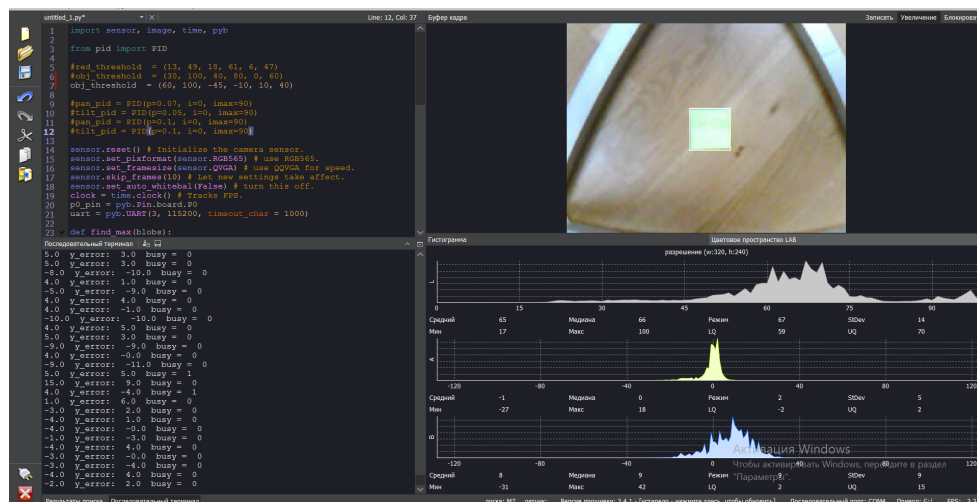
untitled_1.py* ▾ ×
Line: 12, Col: 37

1 import sensor, image, time, pyb
2
3 from pid import PID
4
5 #red_threshold = (13, 49, 18, 61, 6, 47)
6 #obj_threshold = (30, 100, 40, 80, 0, 60)
7 obj_threshold = (60, 100, -45, -10, 10, 40)
8
9 #pan_pid = PID(p=0.07, i=0, imax=90)
10 #tilt_pid = PID(p=0.05, i=0, imax=90)
11 #pan_pid = PID(p=0.1, i=0, imax=90)
12 #tilt_pid = PID(p=0.1, i=0, imax=90)
13
14 sensor.reset() # Initialize the camera sensor.
15 sensor.set_pixformat(sensor.RGB565) # use RGB565.
16 sensor.set_framesize(sensor.QVGA) # use QQVGA for speed.
17 sensor.skip_frames(10) # Let new settings take affect.
18 sensor.set_auto_whitebal(False) # turn this off.
19 clock = time.clock() # Tracks FPS.
20 p0_pin = pyb.Pin.board.P0
21 uart = pyb.UART(3, 115200, timeout_char = 1000)
22
23 def find_max(blobs):

Последовательный терминал

5.0 y_error: 3.0 busy = 0
5.0 y_error: 3.0 busy = 0
-8.0 y_error: -10.0 busy = 0
4.0 y_error: 1.0 busy = 0
-5.0 y_error: -9.0 busy = 0
4.0 y_error: 4.0 busy = 0
4.0 y_error: -1.0 busy = 0
-10.0 y_error: -10.0 busy = 0
4.0 y_error: 5.0 busy = 0
5.0 y_error: 3.0 busy = 0
-9.0 y_error: -9.0 busy = 0
4.0 y_error: -0.0 busy = 0
-9.0 y_error: -11.0 busy = 0
5.0 y_error: 5.0 busy = 1
15.0 y_error: 9.0 busy = 0
4.0 y_error: -4.0 busy = 1
1.0 y_error: 6.0 busy = 0
-3.0 y_error: 2.0 busy = 0
-4.0 y_error: 1.0 busy = 0
-4.0 y_error: -0.0 busy = 0
-1.0 y_error: -3.0 busy = 0
-4.0 y_error: 4.0 busy = 0
-3.0 y_error: -0.0 busy = 0
-3.0 y_error: -4.0 busy = 0
-4.0 y_error: 4.0 busy = 0
-2.0 y_error: 2.0 busy = 0

Результаты поиска Последовательный терминал

Буфер кадра
Записать Увеличение Блокиров

Гистограмма
Цветовое пространство LAB
разрешение (w:320, h:240)

L
0 15 30 45 60 75 90
| Средний | 65 | Медиана | 66 | Режим | 67 | StDev | 14 |
|---|---|---|---|---|---|---|---|
| Мин | 17 | Макс | 100 | LQ | 59 | UQ | 70 |

A
-120 -80 -40 0 40 80 120
| Средний | -1 | Медиана | 0 | Режим | 2 | StDev | 5 |
|---|---|---|---|---|---|---|---|
| Мин | -27 | Макс | 18 | LQ | -2 | UQ | 2 |

B
-120 -80 -40 0 40 80 120
| Средний | 8 | Медиана | 9 | Режим | 9 | StDev | 9 |
|---|---|---|---|---|---|---|---|
| Мин | -31 | Макс | 42 | LQ | 2 | UQ | 15 |

Активация Windows
Чтобы активировать Windows, перейдите в раздел "Параметры".

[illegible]